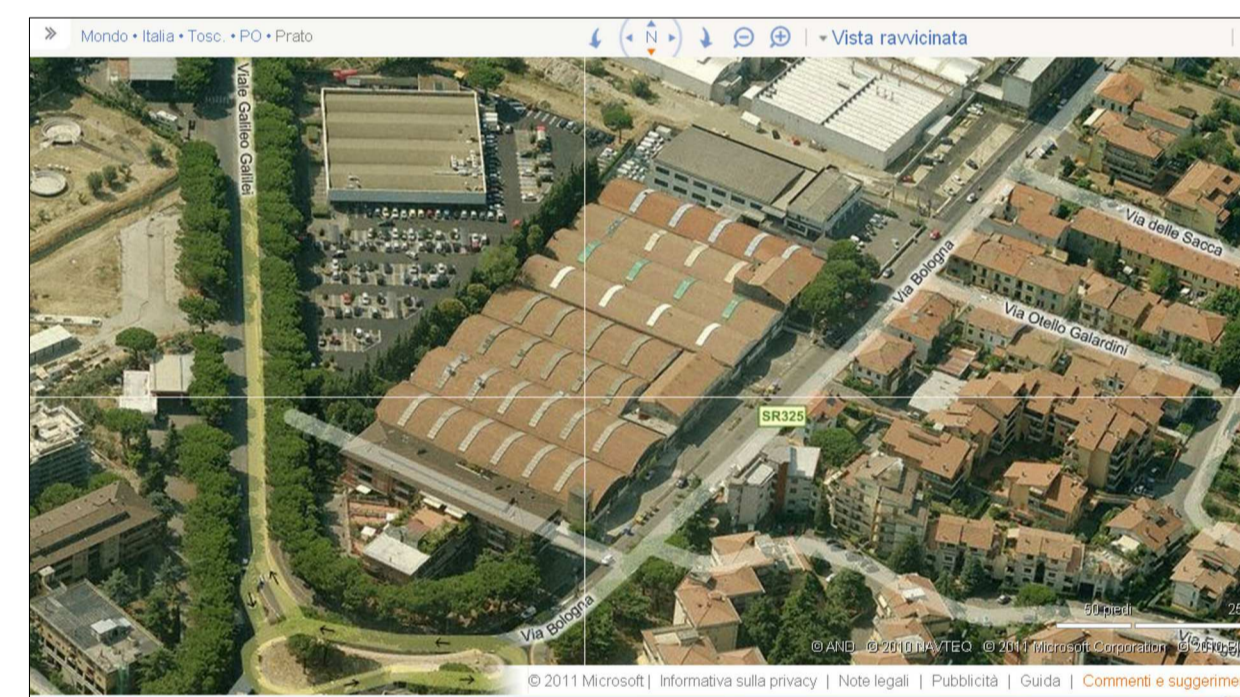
» Mondo • Italia • Tosc. • PO • Prato

N

Vista ravvicinata

Viale Galileo Galilei

Via delle Sacca

Via Bologna

Via Otello Galardini

SR325

Via Bologna

50 piedi

25

© AND © 2010 NAVTEQ © 2011 Microsoft Corporation © 2010 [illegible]

Via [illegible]

© 2011 Microsoft | Informativa sulla privacy | Note legali | Pubblicità | Guida | Commenti e suggerime